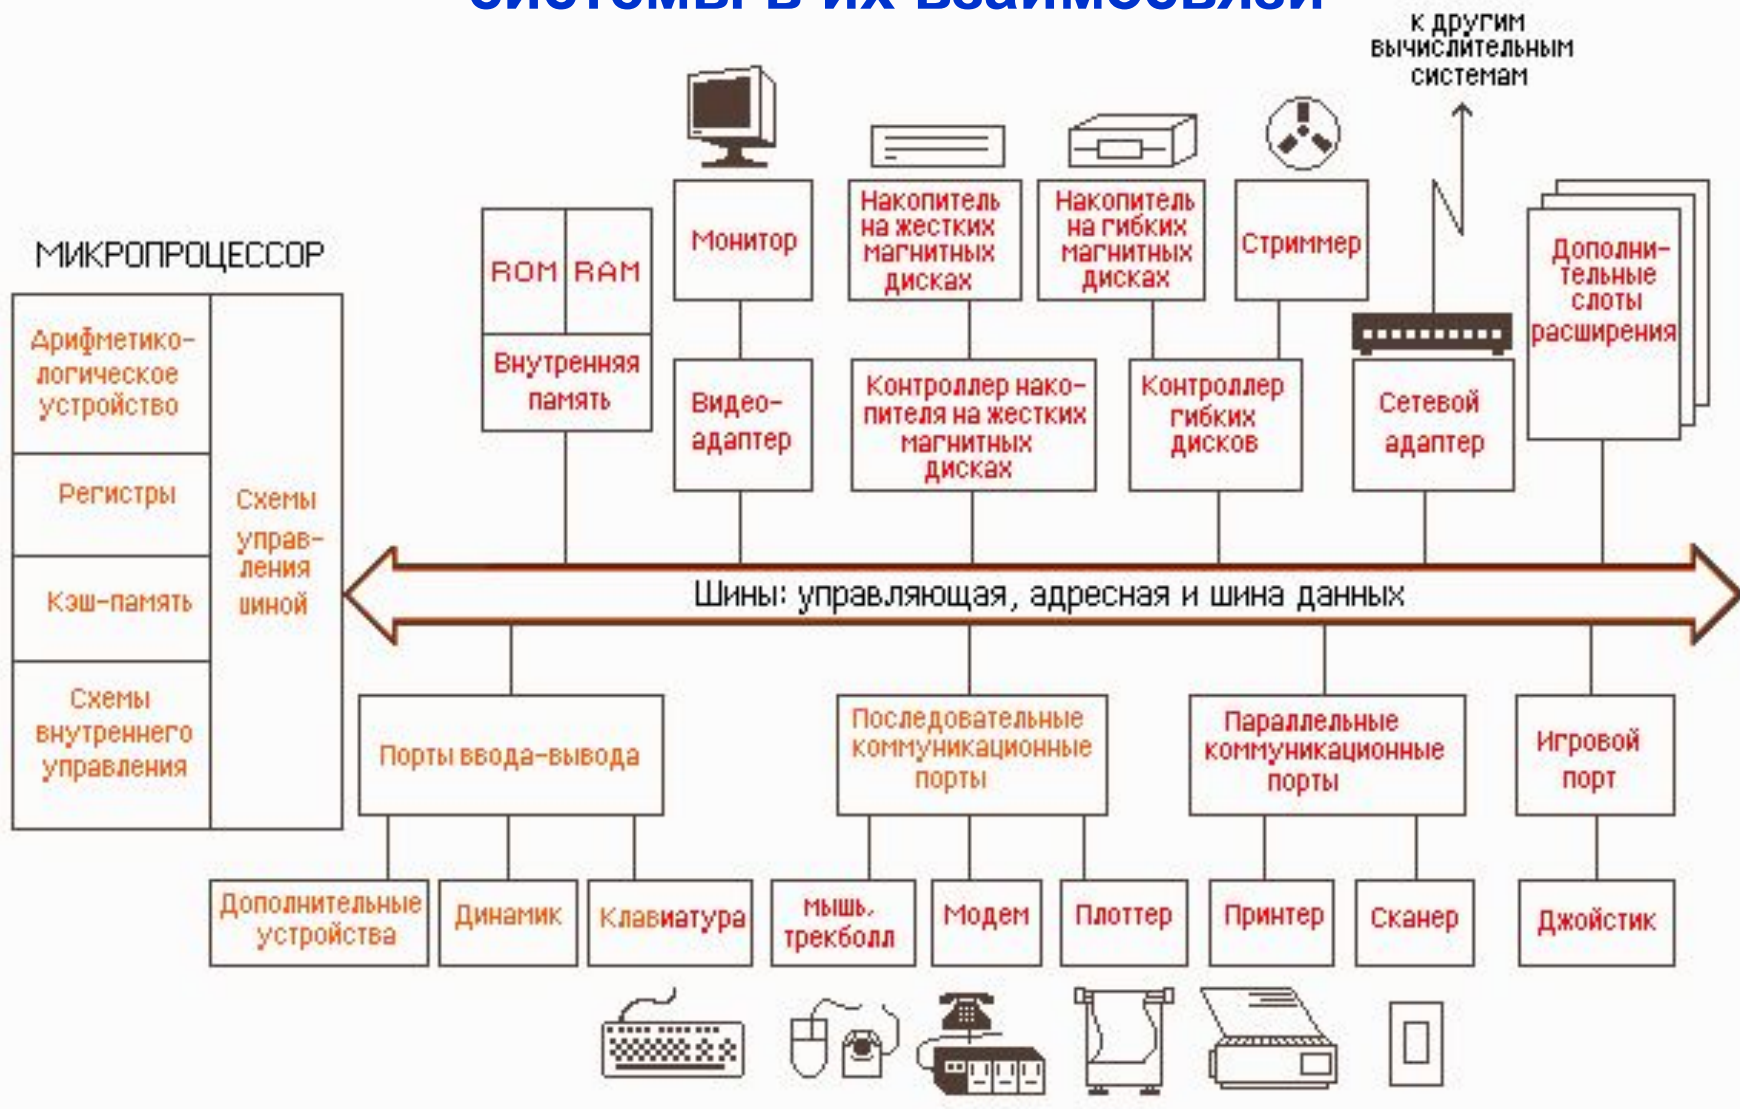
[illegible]

к другим вычислительным системам

МИКРОПРОЦЕССОР

Арифметико-логическое устройство

Регистры

Кэш-память

Схемы внутреннего управления

Схемы управ-ления шиной

ROM

RAM

Внутренняя память

Монитор

Видео-адаптер

Накопитель на жестких магнитных дисках

Контроллер накопителя на жестких магнитных дисках

Накопитель на гибких магнитных дисках

Контроллер гибких дисков

Стриммер

Сетевой адаптер

Дополни-тельные слоты расширения

Шины: управляющая, адресная и шина данных

Порты ввода-вывода

Последовательные коммуникационные порты

Параллельные коммуникационные порты

Игровой порт

Дополнительные устройства

Динамик

Клавиатура

Мышь, трекболл

Модем

Плоттер

Принтер

Сканер

Джойстик